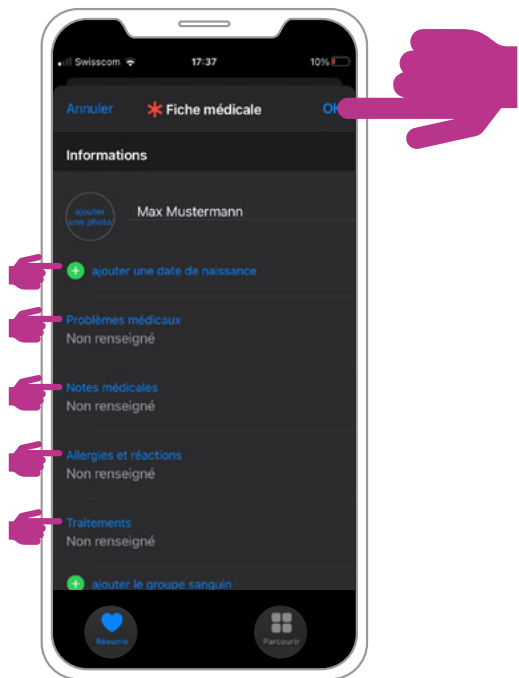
Swisscom 17:37 10%

Annuler Fiche médicale OK

Informations

ajouter une photo

Max Mustermann

ajouter une date de naissance

Problèmes médicaux
Non renseigné

Notes médicales
Non renseigné

Allergies et réactions
Non renseigné

Traitements
Non renseigné

ajouter le groupe sanguin

Résumé

Parcourir